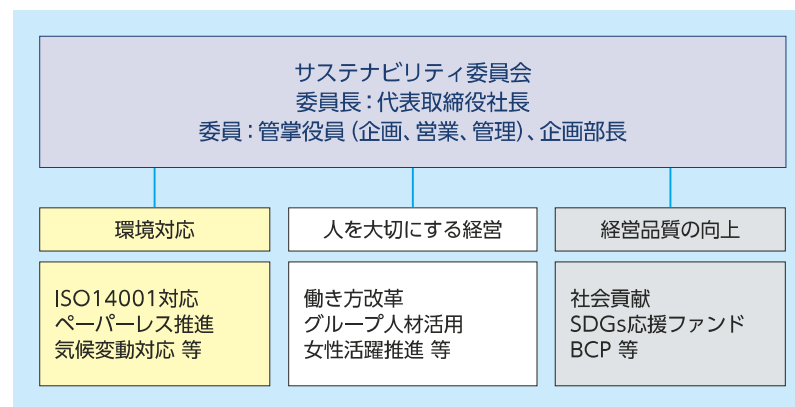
サステナビリティ委員会
委員長：代表取締役社長
委員：管掌役員（企画、営業、管理）、企画部長

環境対応

ISO14001対応
ペーパーレス推進
気候変動対応 等

人を大切にする経営

働き方改革
グループ人材活用
女性活躍推進 等

経営品質の向上

社会貢献
SDGs応援ファンド
BCP 等